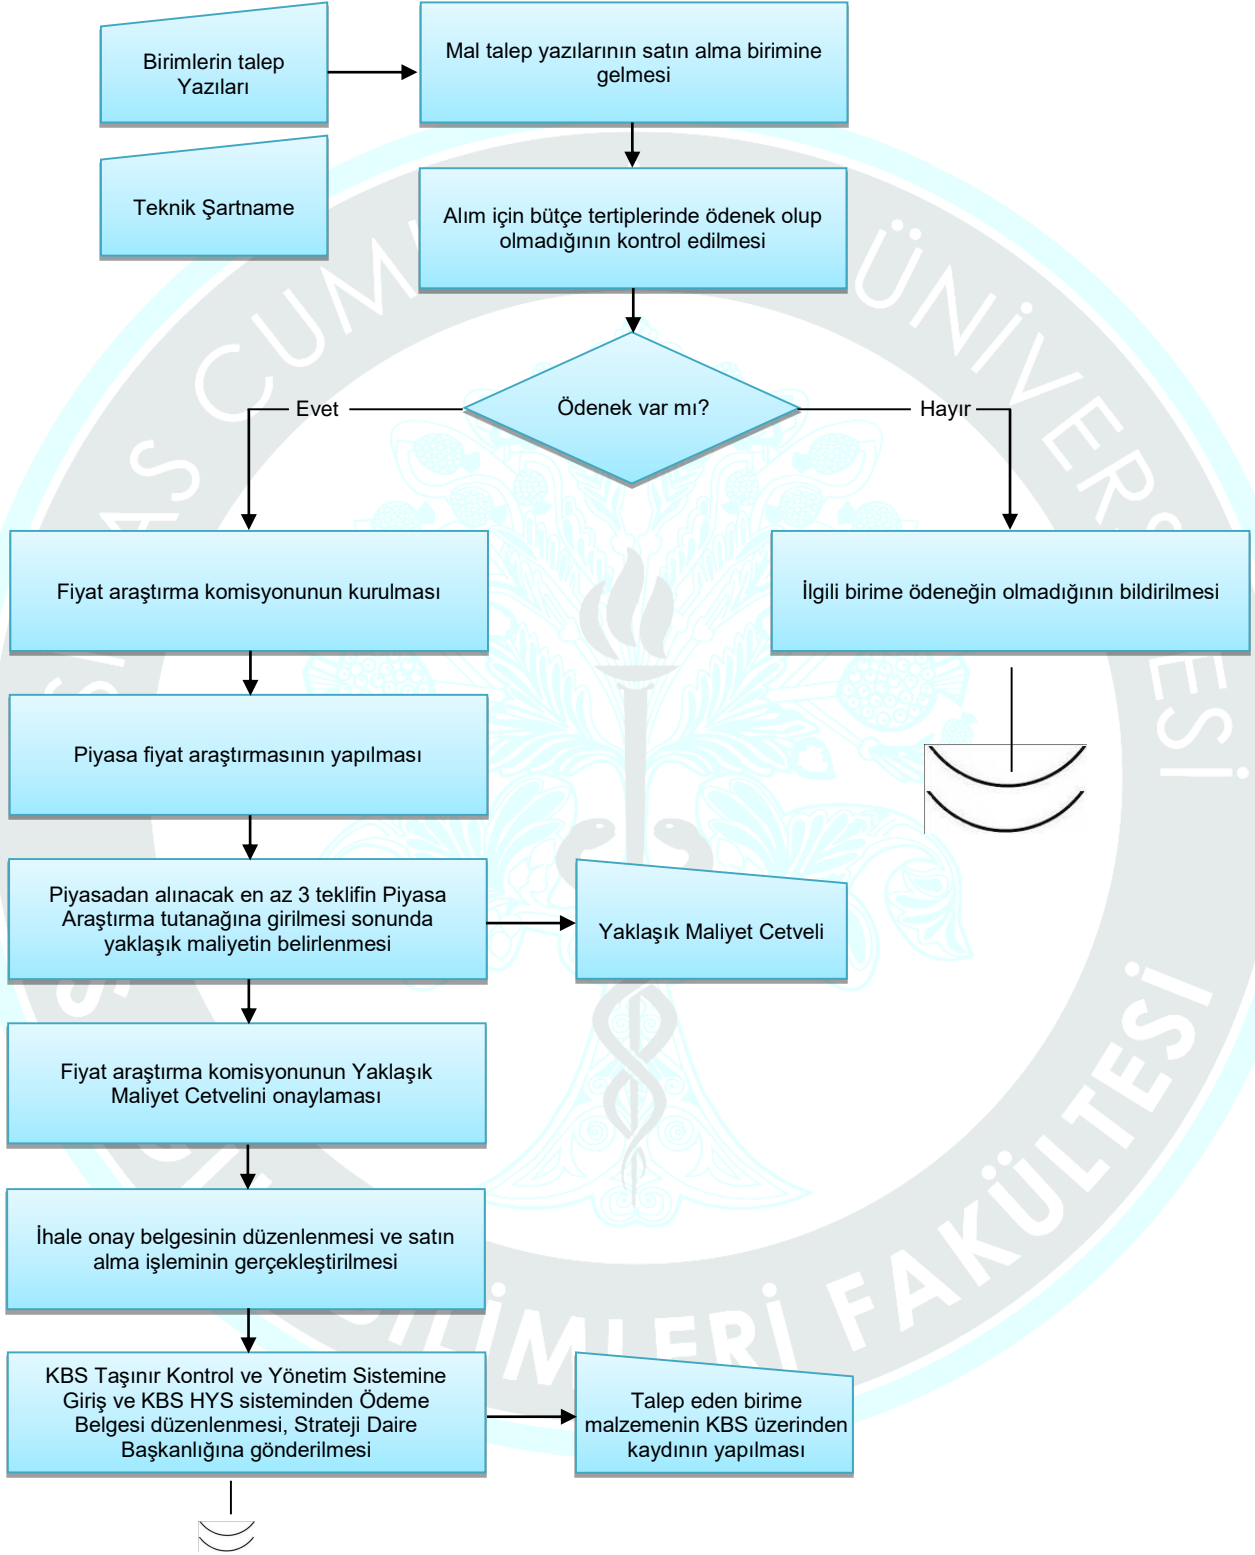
Birimlerin talep Yazıları

Mal talep yazılarının satın alma birimine gelmesi

Teknik Şartname

Alım için bütçe tertiplerinde ödenek olup olmadığının kontrol edilmesi

Ödenek var mı?

Evet

Hayır

Fiyat araştırma komisyonunun kurulması

İlgili birime ödeneğin olmadığının bildirilmesi

Piyasa fiyat araştırmasının yapılması

Piyasadan alınacak en az 3 teklifin Piyasa Araştırma tutanağına girilmesi sonunda yaklaşık maliyetin belirlenmesi

Yaklaşık Maliyet Cetveli

Fiyat araştırma komisyonunun Yaklaşık Maliyet Cetvelini onaylaması

İhale onay belgesinin düzenlenmesi ve satın alma işleminin gerçekleştirilmesi

KBS Taşınır Kontrol ve Yönetim Sistemine Giriş ve KBS HYS sisteminden Ödeme Belgesi düzenlenmesi, Strateji Daire Başkanlığına gönderilmesi

Talep eden birime malzemenin KBS üzerinden kaydının yapılması